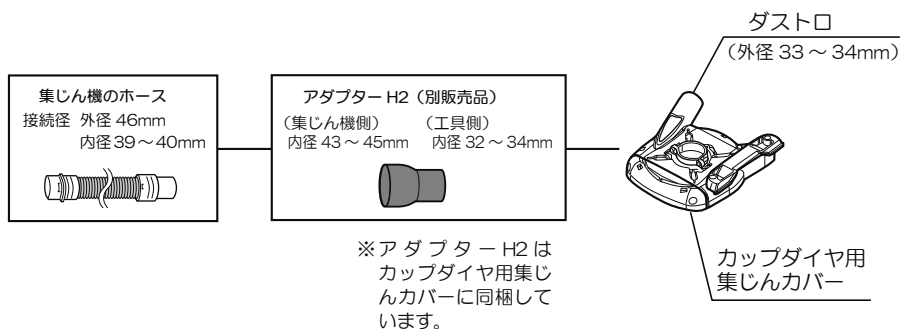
集じん機のホース
接続径 外径 46mm
内径 39～40mm

アダプター H2（別販売品）
（集じん機側）
内径 43～45mm
（工具側）
内径 32～34mm

※アダプター H2 はカップダイヤ用集じんカバーに同梱しています。

ダストロ
（外径 33～34mm）

カップダイヤ用
集じんカバー